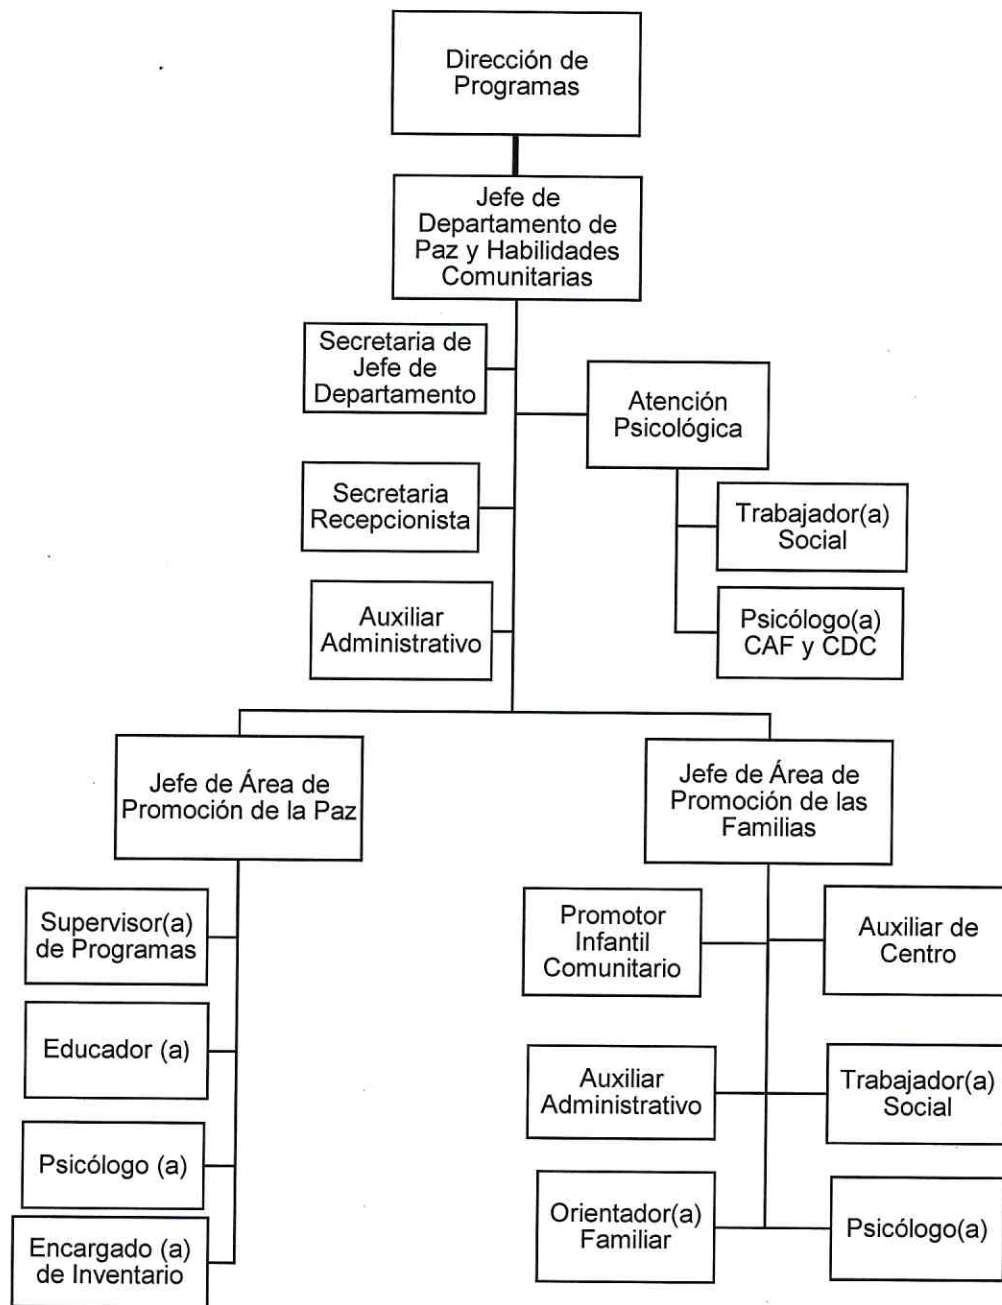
Dirección de Programas

Jefe de Departamento de Paz y Habilidades Comunitarias

Secretaria de Jefe de Departamento

Atención Psicológica

Secretaria Recepcionista

Trabajador(a) Social

Auxiliar Administrativo

Psicólogo(a) CAF y CDC

Jefe de Área de Promoción de la Paz

Jefe de Área de Promoción de las Familias

Supervisor(a) de Programas

Educador (a)

Psicólogo (a)

Encargado (a) de Inventario

Promotor Infantil Comunitario

Auxiliar de Centro

Auxiliar Administrativo

Trabajador(a) Social

Orientador(a) Familiar

Psicólogo(a)